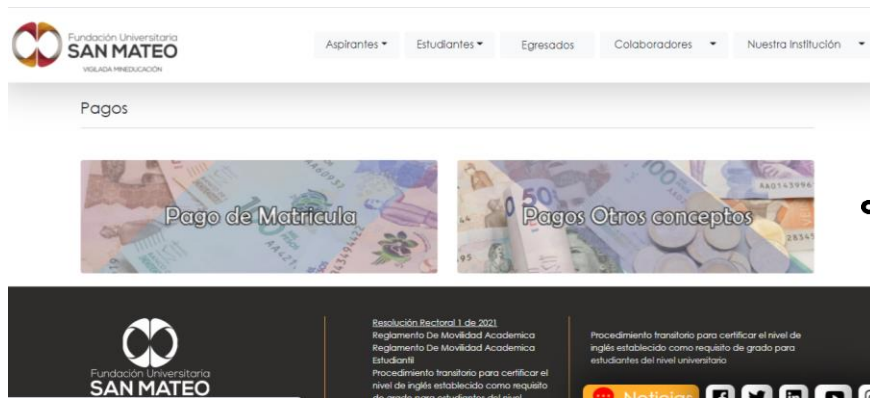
Fundación Universitaria
SAN MATEO
VIGILADA MINEDUCACIÓN

Aspirantes ▾ Estudiantes ▾ Egresados Colaboradores ▾ Nuestra Institución ▾

Pagos

Pago de Matricula

Pagos Otros conceptos

Fundación Universitaria
SAN MATEO

Resolución Rectoral 1 de 2021
Reglamento De Movilidad Academica
Reglamento De Movilidad Academica Estudiantil
Procedimiento transitorio para certificar el nivel de inglés establecido como requisito de grado para estudiantes del nivel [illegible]

Procedimiento transitorio para certificar el nivel de inglés establecido como requisito de grado para estudiantes del nivel universitario

Noticias